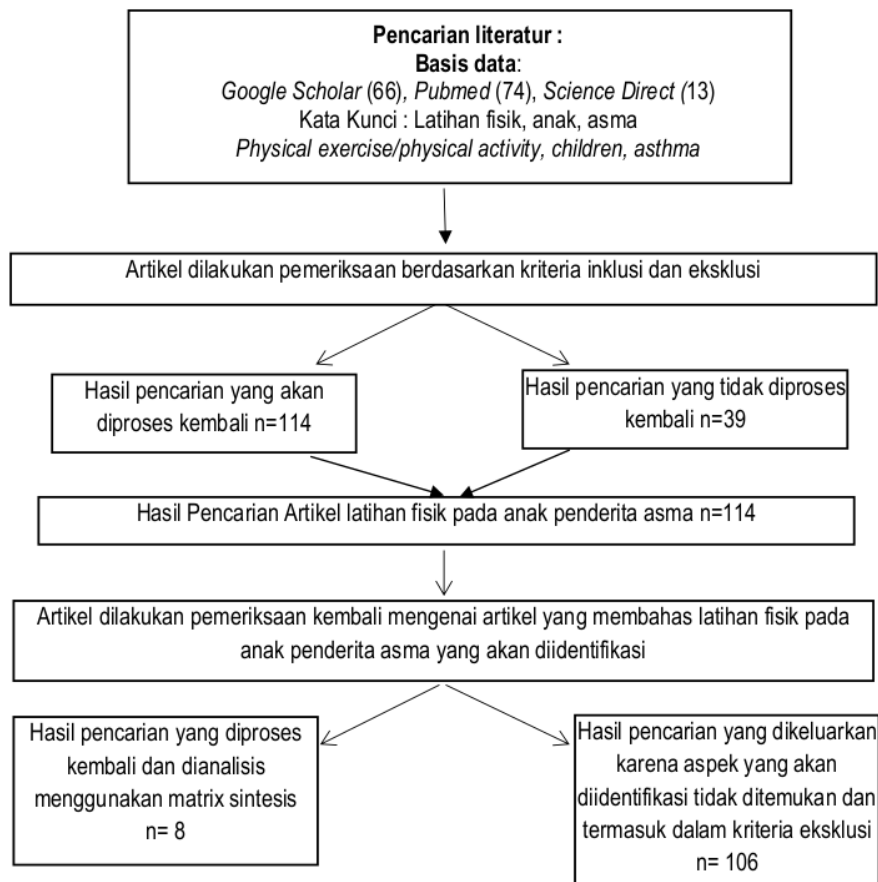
**Pencarian literatur :**
**Basis data**:
*Google Scholar* (66), *Pubmed* (74), *Science Direct (*13)
Kata Kunci : Latihan fisik, anak, asma
*Physical exercise/physical activity, children, asthma*

Artikel dilakukan pemeriksaan berdasarkan kriteria inklusi dan eksklusi

Hasil pencarian yang akan diproses kembali n=114

Hasil pencarian yang tidak diproses kembali n=39

Hasil Pencarian Artikel latihan fisik pada anak penderita asma n=114

Artikel dilakukan pemeriksaan kembali mengenai artikel yang membahas latihan fisik pada anak penderita asma yang akan diidentifikasi

Hasil pencarian yang diproses kembali dan dianalisis menggunakan matrix sintesis n= 8

Hasil pencarian yang dikeluarkan karena aspek yang akan diidentifikasi tidak ditemukan dan termasuk dalam kriteria eksklusi n= 106